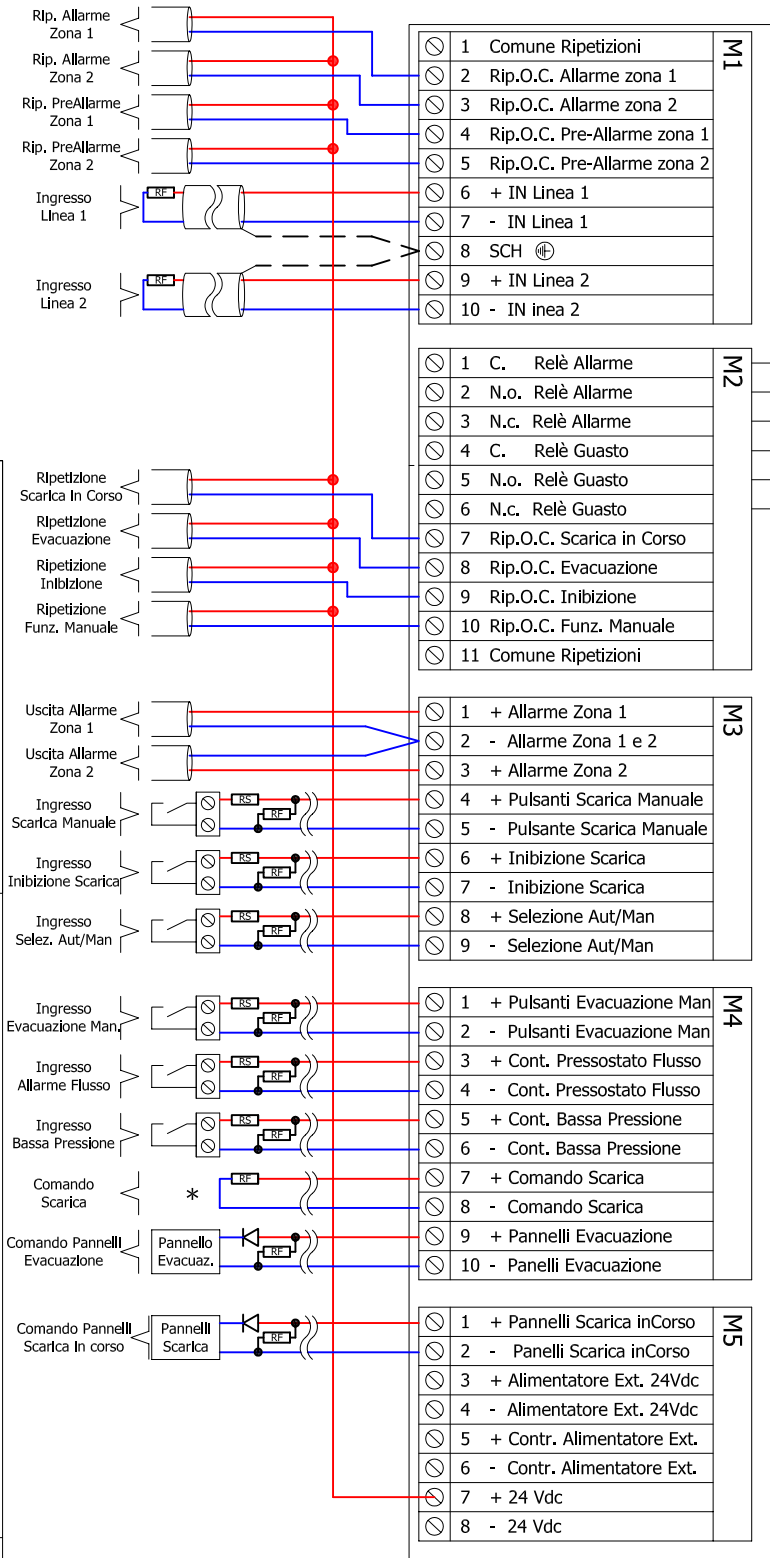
Rip. Allarme Zona 1
Rip. Allarme Zona 2
Rip. PreAllarme Zona 1
Rip. PreAllarme Zona 2
Ingresso Linea 1
RF
Ingresso Linea 2
RF

M1
1 Comune Ripetizioni
2 Rip.O.C. Allarme zona 1
3 Rip.O.C. Allarme zona 2
4 Rip.O.C. Pre-Allarme zona 1
5 Rip.O.C. Pre-Allarme zona 2
6 + IN Linea 1
7 - IN Linea 1
8 SCH
9 + IN Linea 2
10 - IN inea 2

M2
1 C. Relè Allarme
2 N.o. Relè Allarme
3 N.c. Relè Allarme
4 C. Relè Guasto
5 N.o. Relè Guasto
6 N.c. Relè Guasto
7 Rip.O.C. Scarica in Corso
8 Rip.O.C. Evacuazione
9 Rip.O.C. Inibizione
10 Rip.O.C. Funz. Manuale
11 Comune Ripetizioni

Ripetizione Scarica In Corso
Ripetizione Evacuazione
Ripetizione Inibizione
Ripetizione Funz. Manuale

Uscita Allarme Zona 1
Uscita Allarme Zona 2
Ingresso Scarica Manuale
RS
RF
Ingresso Inibizione Scarica
RS
RF
Ingresso Selez. Aut/Man
RS
RF

M3
1 + Allarme Zona 1
2 - Allarme Zona 1 e 2
3 + Allarme Zona 2
4 + Pulsanti Scarica Manuale
5 - Pulsante Scarica Manuale
6 + Inibizione Scarica
7 - Inibizione Scarica
8 + Selezione Aut/Man
9 - Selezione Aut/Man

Ingresso Evacuazione Man.
RS
RF
Ingresso Allarme Flusso
RS
RF
Ingresso Bassa Pressione
RS
RF
Comando Scarica
*
RF
Comando Pannelli Evacuazione
Pannello Evacuaz.
RF

M4
1 + Pulsanti Evacuazione Man
2 - Pulsanti Evacuazione Man
3 + Cont. Pressostato Flusso
4 - Cont. Pressostato Flusso
5 + Cont. Bassa Pressione
6 - Cont. Bassa Pressione
7 + Comando Scarica
8 - Comando Scarica
9 + Pannelli Evacuazione
10 - Panelli Evacuazione

Comando Pannelli Scarica In corso
Pannelli Scarica
RF

M5
1 + Pannelli Scarica inCorso
2 - Pannelli Scarica inCorso
3 + Alimentatore Ext. 24Vdc
4 - Alimentatore Ext. 24Vdc
5 + Contr. Alimentatore Ext.
6 - Contr. Alimentatore Ext.
7 + 24 Vdc
8 - 24 Vdc